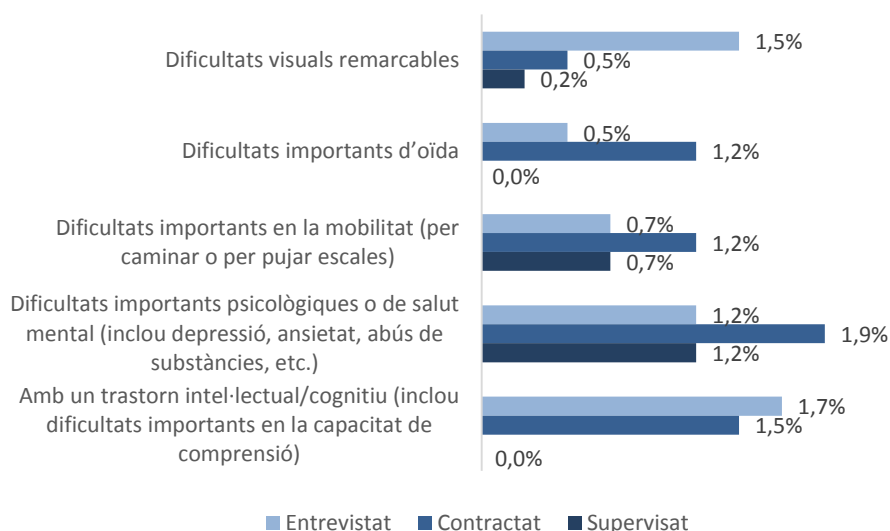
Dificultats visuals remarcables
1,5%
0,5%
0,2%

Dificultats importants d'oïda
0,5%
1,2%
0,0%

Dificultats importants en la mobilitat (per caminar o per pujar escales)
0,7%
1,2%
0,7%

Dificultats importants psicològiques o de salut mental (inclou depressió, ansietat, abús de substàncies, etc.)
1,2%
1,9%
1,2%

Amb un trastorn intel·lectual/cognitiu (inclou dificultats importants en la capacitat de comprensió)
1,7%
1,5%
0,0%

Entrevistat
Contractat
Supervisat